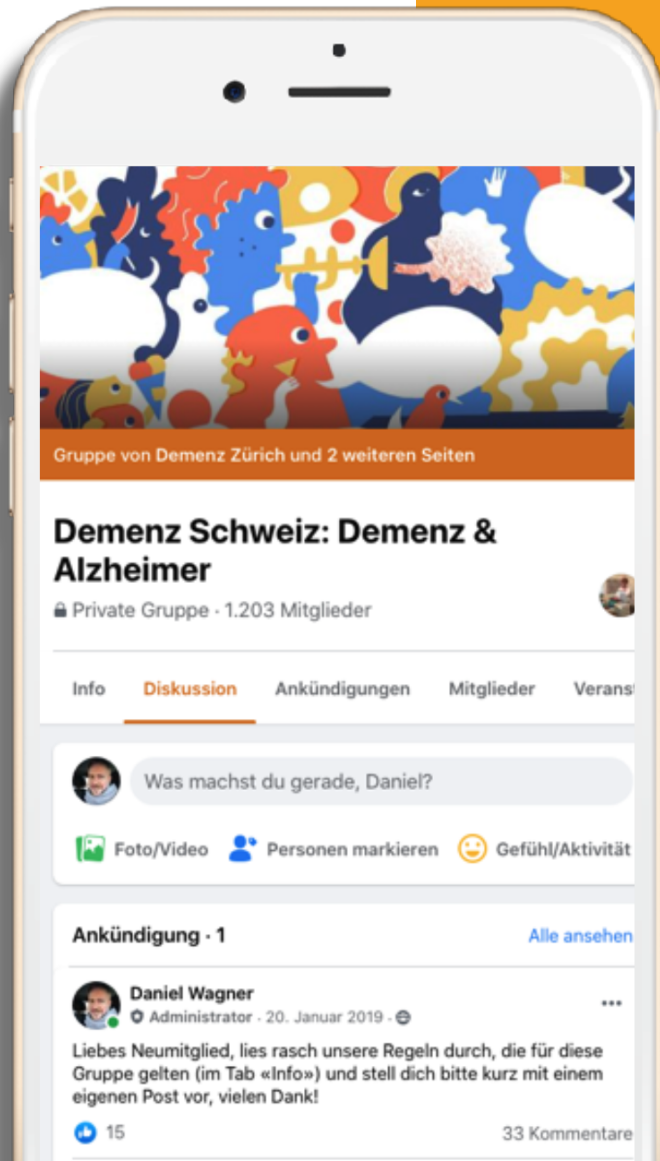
Gruppe von Demenz Zürich und 2 weiteren Seiten

Demenz Schweiz: Demenz & Alzheimer

Private Gruppe · 1.203 Mitglieder

Info  Diskussion  Ankündigungen  Mitglieder  Veranst

Was machst du gerade, Daniel?

Foto/Video  Personen markieren  Gefühl/Aktivität

Ankündigung · 1  Alle ansehen

Daniel Wagner
Administrator · 20. Januar 2019 ·

Liebes Neumitglied, lies rasch unsere Regeln durch, die für diese Gruppe gelten (im Tab «Info») und stell dich bitte kurz mit einem eigenen Post vor, vielen Dank!

15  33 Kommentare